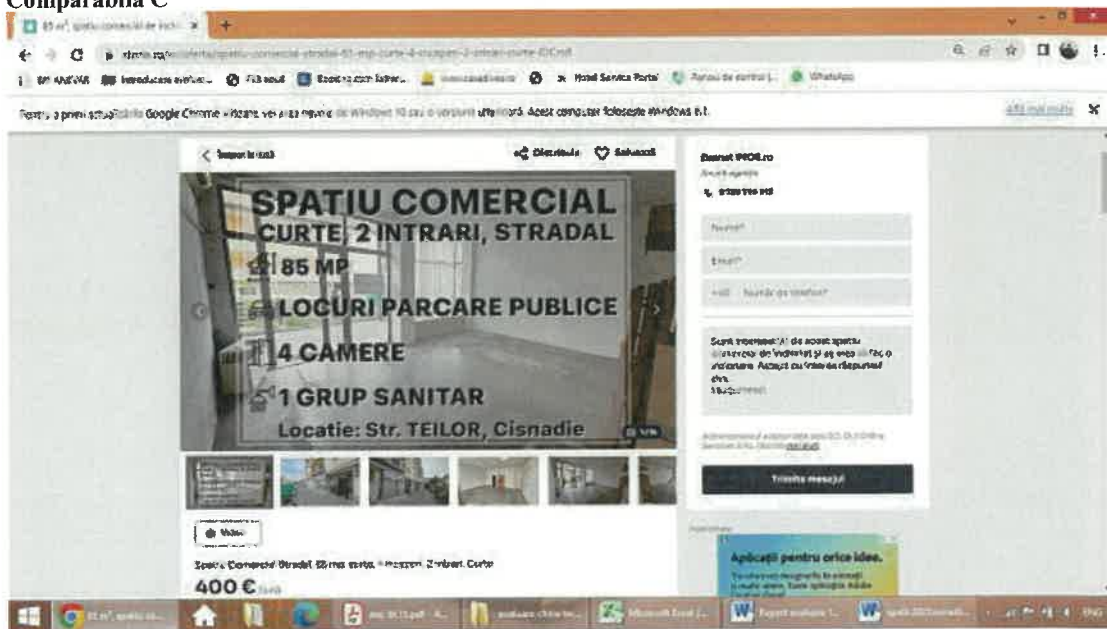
Comparabila C

Pentru a primi actualizările Google Chrome viitoare, veți avea nevoie de Windows 10 sau o versiune ulterioară. Acest computer folosește Windows 8.1.

Înapoi la căutare

Distribuie

Salvează

SPATIU COMERCIAL

CURTE, 2 INTRARI, STRADAL

85 MP

LOCURI PARCARE PUBLICE

4 CAMERE

1 GRUP SANITAR

Locatie: Str. TEILOR, Cisnadie

Video

Spatiu Comercial Stradal 85 mp curte, 4 incaperi, 2 intrari, Curte

400 €

Nume*

Email*

Numar de telefon*

Trimite mesajul

Aplicații pentru orice idee.

ENG